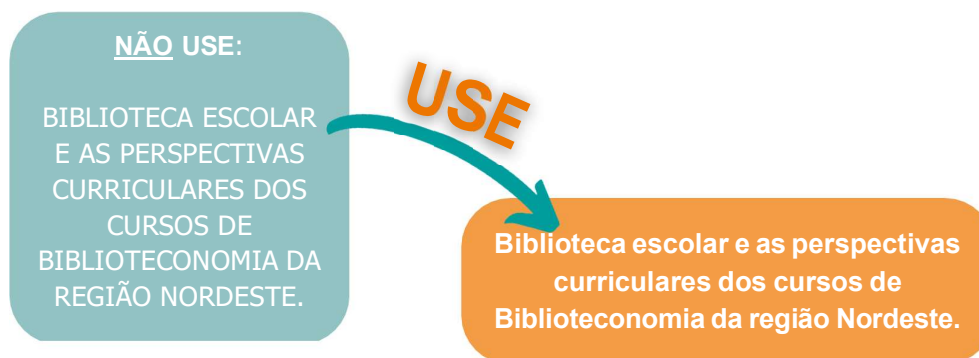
NÃO USE:

BIBLIOTECA ESCOLAR E AS PERSPECTIVAS CURRICULARES DOS CURSOS DE BIBLIOTECONOMIA DA REGIÃO NORDESTE.

USE

Biblioteca escolar e as perspectivas curriculares dos cursos de Biblioteconomia da região Nordeste.